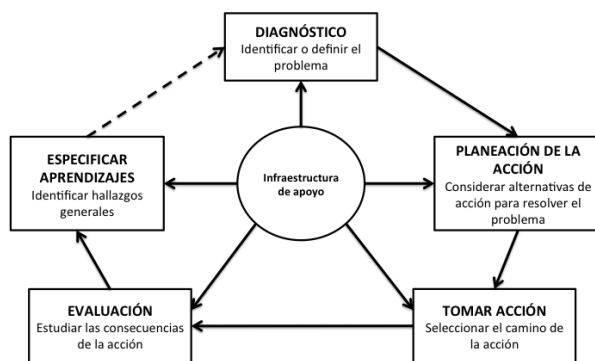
DIAGNÓSTICO
Identificar o definir el problema

PLANEACIÓN DE LA ACCIÓN
Considerar alternativas de acción para resolver el problema

ESPECIFICAR APRENDIZAJES
Identificar hallazgos generales

Infraestructura de apoyo

EVALUACIÓN
Estudiar las consecuencias de la acción

TOMAR ACCIÓN
Seleccionar el camino de la acción